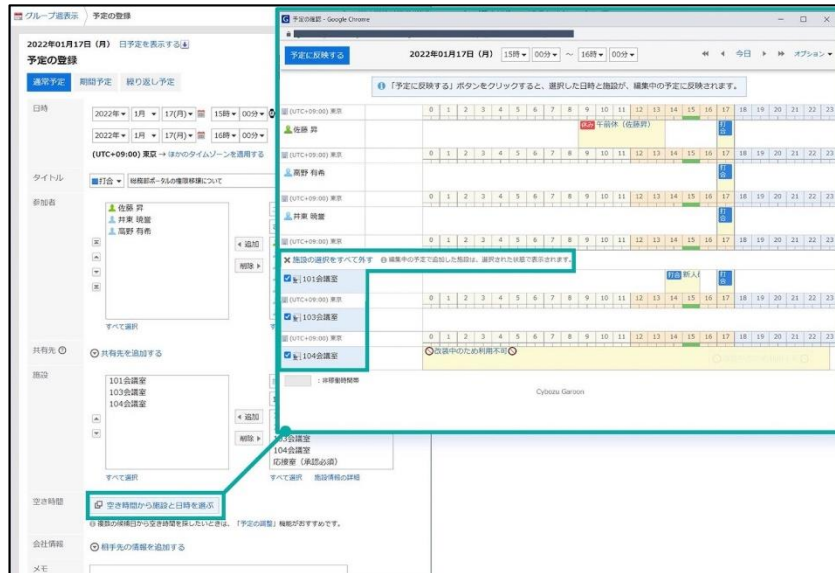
グループ週表示 〉 予定の登録

2022年01月17日 (月) 日予定を表示する

予定の登録

通常予定 期間予定 繰り返し予定

日時

2022年 1月 17(月) 15時 00分

2022年 1月 17(月) 16時 00分

(UTC+09:00) 東京 → ほかのタイムゾーンを適用する

タイトル

打合 総務部ポータルの権限移譲について

参加者

佐藤 昇
井東 暁奈
高野 有希

« 追加

削除 »

すべて選択

共有先 共有先を追加する

施設

101会議室
103会議室
104会議室

« 追加

削除 »

すべて選択

103会議室
104会議室
応接室 (承認必須)

すべて選択 施設情報の詳細

空き時間 空き時間から施設と日時を選ぶ

複数の候補日から空き時間を探したいときは、「予定の調整」機能がおすすめです。

会社情報 相手先の情報を追加する

メモ

予定の確認 - Google Chrome

予定に反映する

2022年01月17日 (月) 15時 00分 ~ 16時 00分

今日 オプション

「予定に反映する」ボタンをクリックすると、選択した日時と施設が、編集中の予定に反映されます。

(UTC+09:00) 東京

0 1 2 3 4 5 6 7 8 9 10 11 12 13 14 15 16 17 18 19 20 21 22 23

佐藤 昇

休み 午前休 (佐藤昇)

打合

(UTC+09:00) 東京

高野 有希

打合

(UTC+09:00) 東京

井東 暁奈

打合

(UTC+09:00) 東京

施設の選択をすべて外す 編集中の予定で追加した施設は、選択された状態で表示されます。

101会議室

打合 新人

打合

(UTC+09:00) 東京

103会議室

(UTC+09:00) 東京

104会議室

改装中のため利用不可

: 非稼働時間帯

Cybozu Garoon